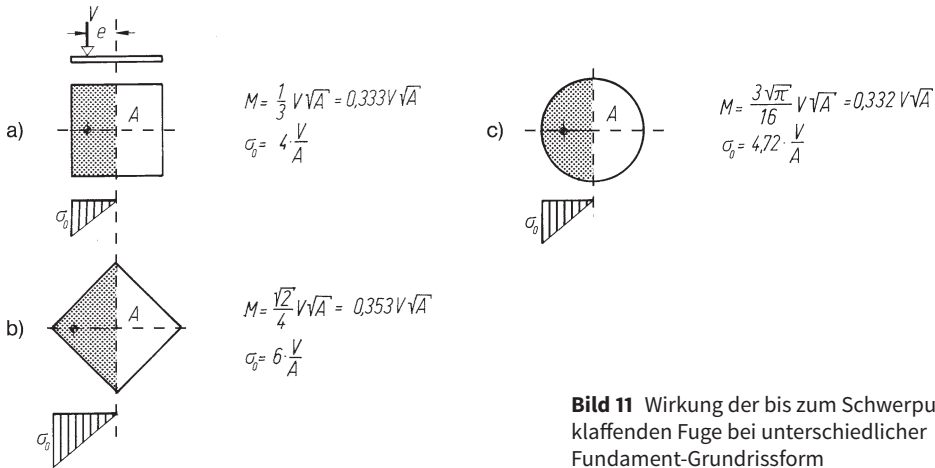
V
e

a)
A
$M = \frac{1}{3} V\sqrt{A} = 0{,}333 V\sqrt{A}$
$\sigma_0 = 4 \cdot \frac{V}{A}$
$\sigma_0$

c)
A
$M = \frac{3\sqrt{\pi}}{16} V\sqrt{A} = 0{,}332 V\sqrt{A}$
$\sigma_0 = 4{,}72 \cdot \frac{V}{A}$
$\sigma_0$

b)
A
$M = \frac{\sqrt{2}}{4} V\sqrt{A} = 0{,}353 V\sqrt{A}$
$\sigma_0 = 6 \cdot \frac{V}{A}$
$\sigma_0$

**Bild 11** Wirkung der bis zum Schwerpu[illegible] klaffenden Fuge bei unterschiedlicher Fundament-Grundrissform